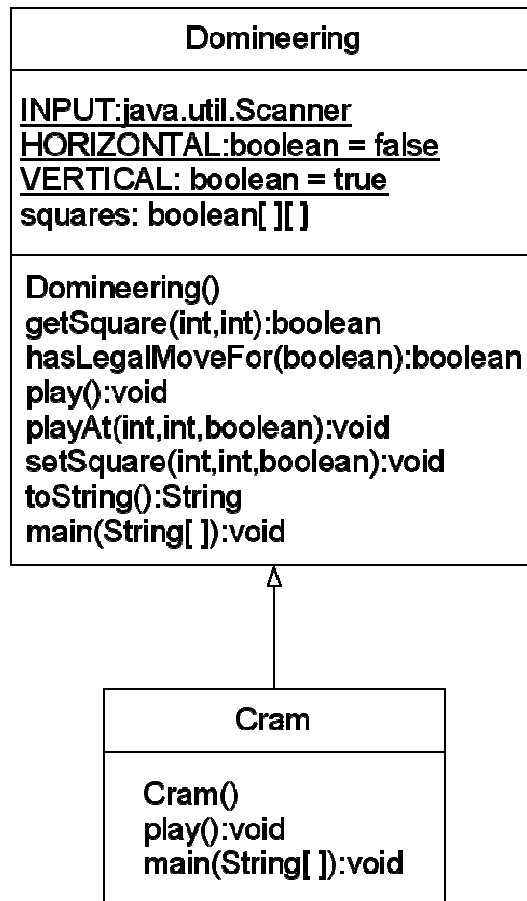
Domineering

INPUT:java.util.Scanner
HORIZONTAL:boolean = false
VERTICAL: boolean = true
squares: boolean[ ][ ]

Domineering()
getSquare(int,int):boolean
hasLegalMoveFor(boolean):boolean
play():void
playAt(int,int,boolean):void
setSquare(int,int,boolean):void
toString():String
main(String[ ]):void

Cram

Cram()
play():void
main(String[ ]):void